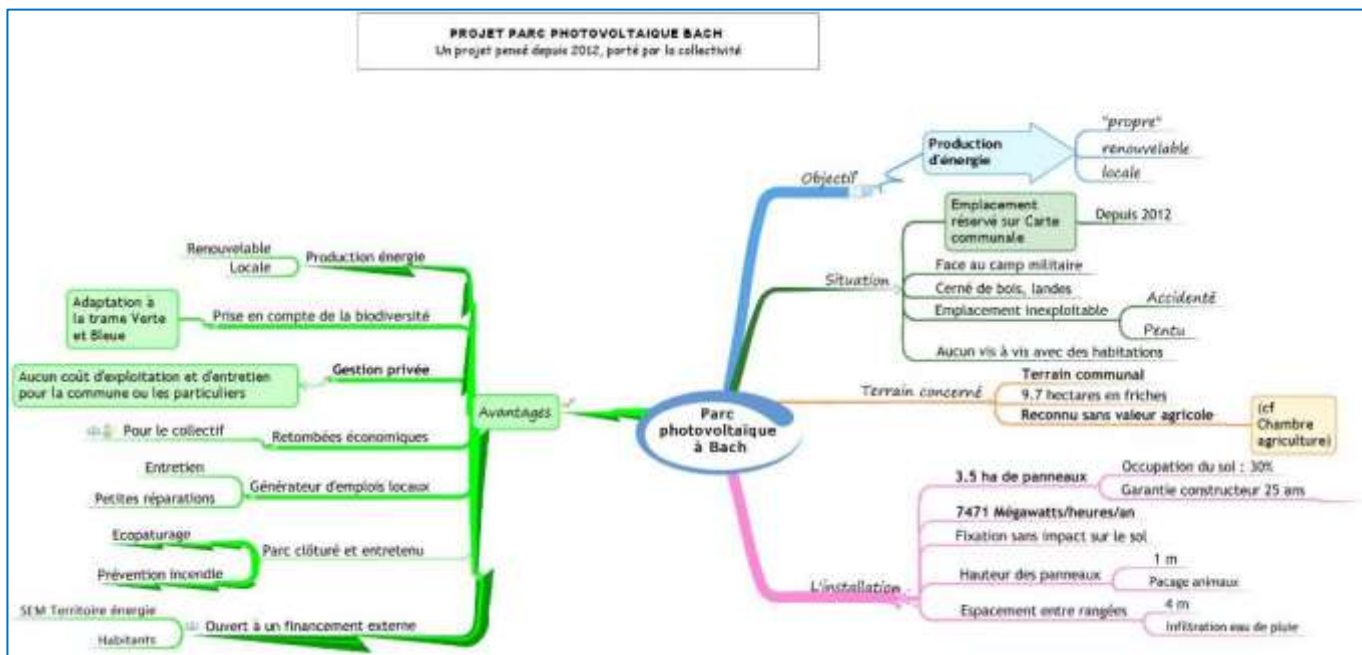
PROJET PARC PHOTOVOLTAIQUE BACH
Un projet pensé depuis 2012, porté par la collectivité

Parc photovoltaïque à Bach

Objectif
Production d'énergie
"propre"
renouvelable
locale

Situation
Emplacement réservé sur Carte communale
Depuis 2012
Face au camp militaire
Cerné de bois, landes
Emplacement inexploitable
Accidenté
Pentu
Aucun vis à vis avec des habitations

Terrain concerné
Terrain communal
9.7 hectares en friches
Reconnu sans valeur agricole
(cf Chambre agriculture)

L'installation
3.5 ha de panneaux
Occupation du sol : 30%
Garantie constructeur 25 ans
7471 Mégawatts/heures/an
Fixation sans impact sur le sol
Hauteur des panneaux
1 m
Pacage animaux
Espacement entre rangées
4 m
Infiltration eau de pluie

Avantages
Production énergie
Renouvelable
Locale
Prise en compte de la biodiversité
Adaptation à la trame Verte et Bleue
Gestion privée
Aucun coût d'exploitation et d'entretien pour la commune ou les particuliers
Retombées économiques
Pour le collectif
Générateur d'emplois locaux
Entretien
Petites réparations
Parc clôturé et entretenu
Ecopaturage
Prévention incendie
Ouvert à un financement externe
SEM Territoire énergie
Habitants